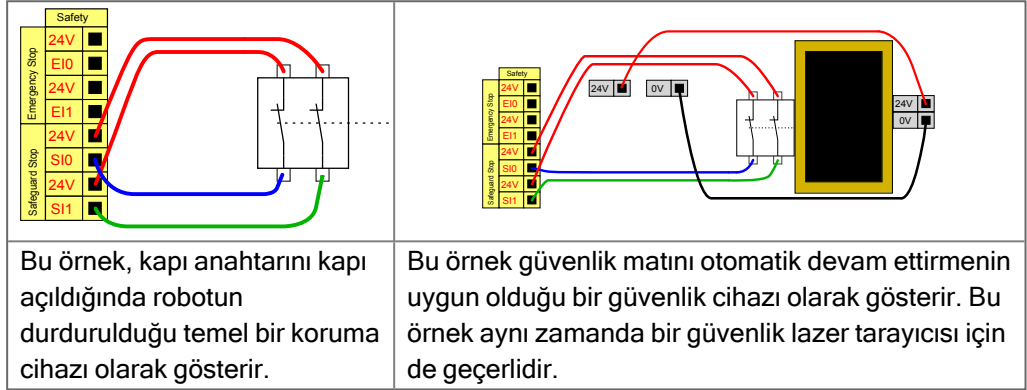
Safety

Emergency Stop

24V

EI0

24V

EI1

Safeguard Stop

24V

SI0

24V

SI1

Safety

Emergency Stop

24V

EI0

24V

EI1

Safeguard Stop

24V

SI0

24V

SI1

24V

0V

24V

0V

| | |
|---|---|
| Bu örnek, kapı anahtarını kapı açıldığında robotun durdurulduğu temel bir koruma cihazı olarak gösterir. | Bu örnek güvenlik matını otomatik devam ettirmenin uygun olduğu bir güvenlik cihazı olarak gösterir. Bu örnek aynı zamanda bir güvenlik lazer tarayıcısı için de geçerlidir. |